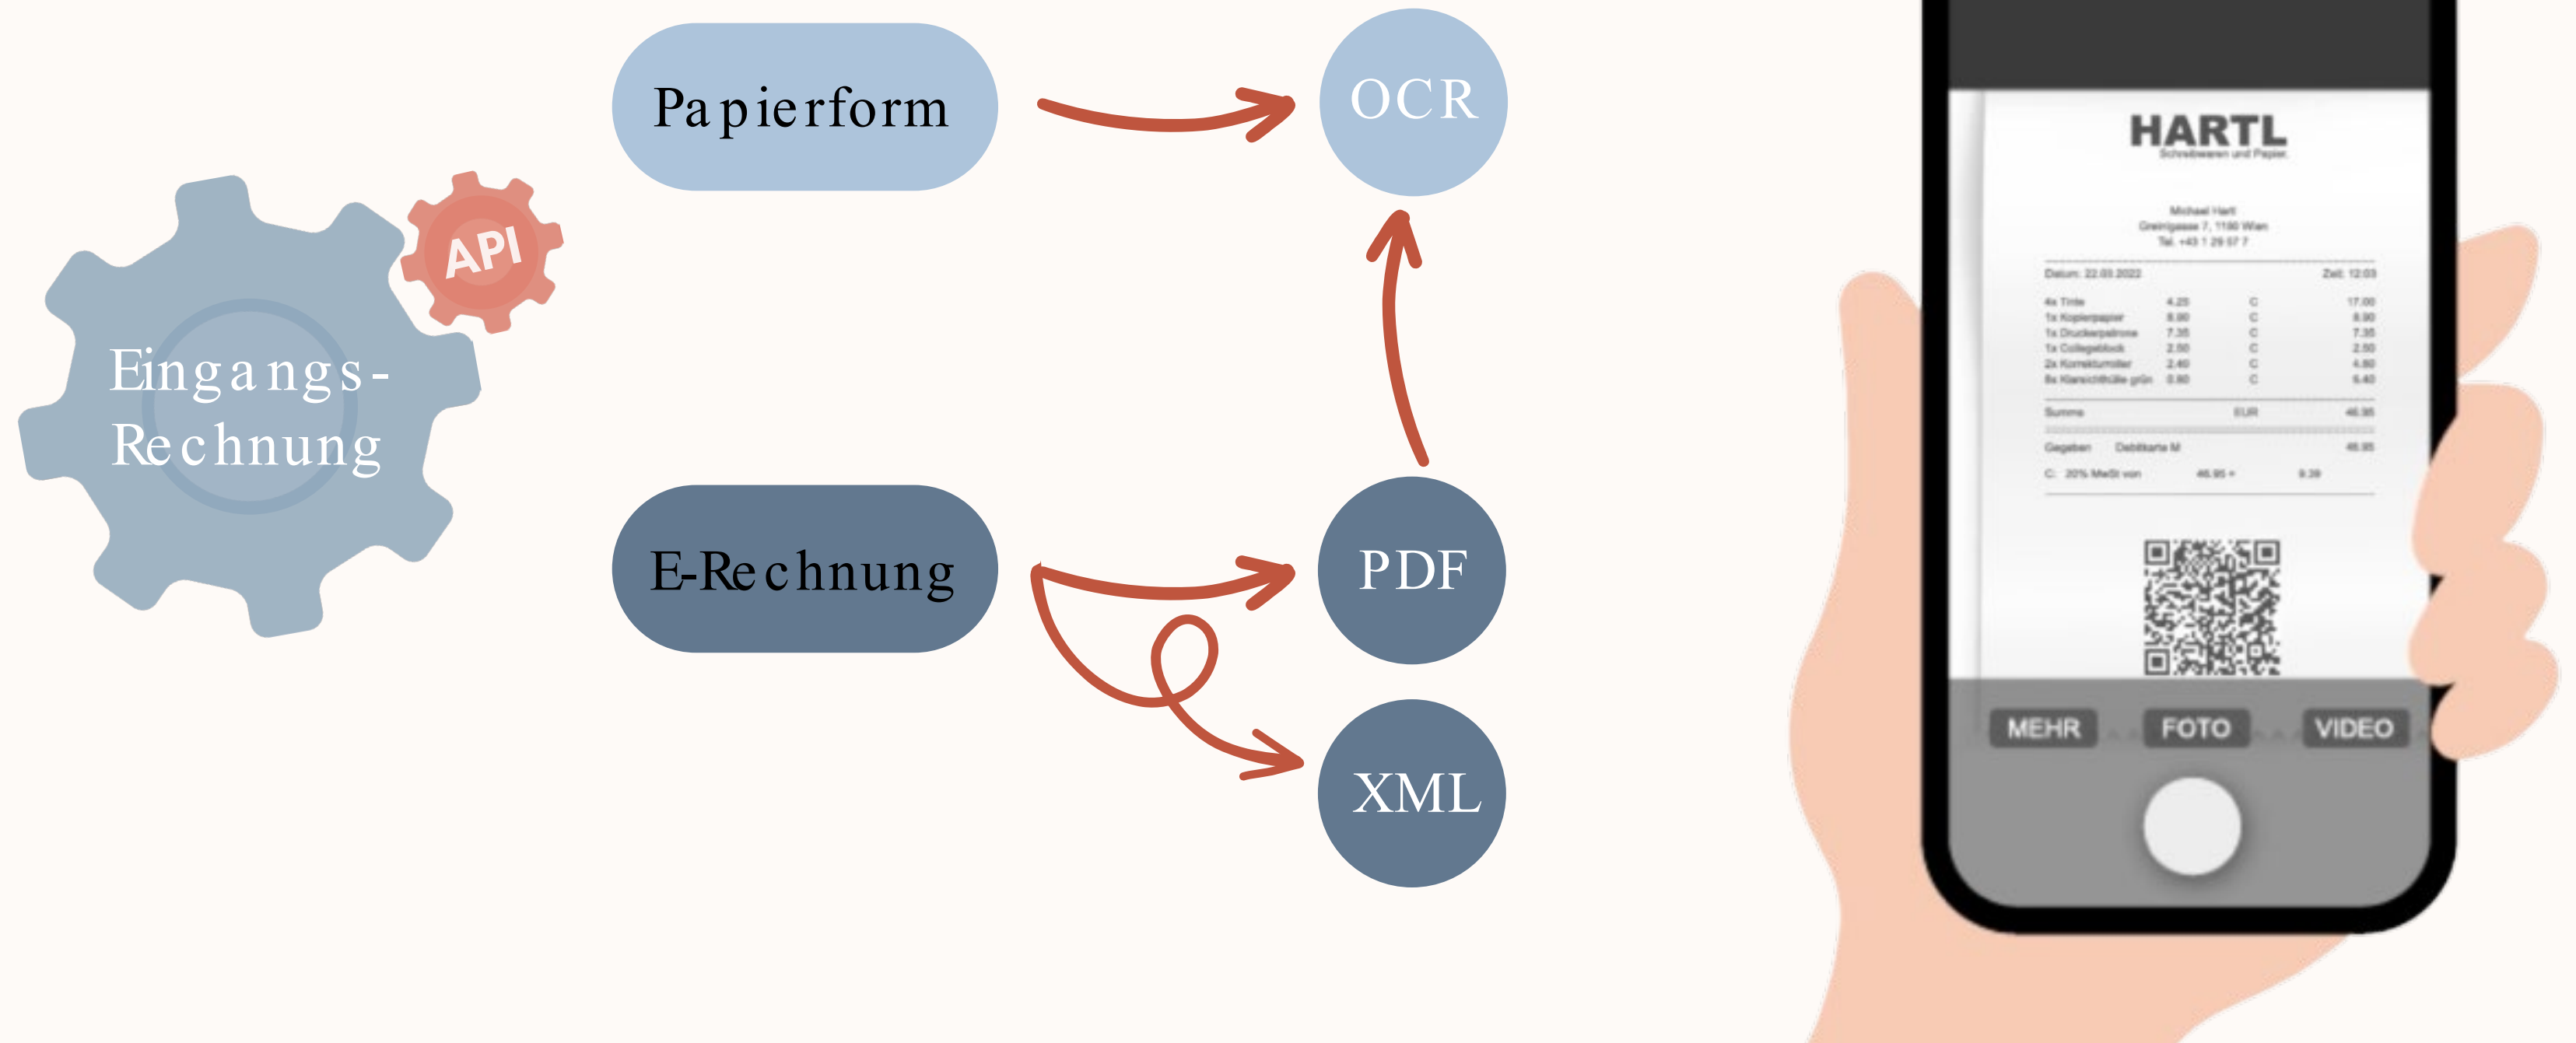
Papierform

OCR

API

Eingangs-Rechnung

E-Rechnung

PDF

XML

HARTL
Schreibwaren und Papier

Michael Hartl
Greinigasse 7, 1190 Wien
Tel. +43 1 29 07 7

Datum: 22.03.2022 Zeit: 12:03

| | | | |
|---|---|---|---|
| 4x Tinte | 4.25 | C | 17.00 |
| 1x Kopierpapier | 8.90 | C | 8.90 |
| 1x Druckerpatrone | 7.35 | C | 7.35 |
| 1x Collegeblock | 2.50 | C | 2.50 |
| 2x Korrekturroller | 2.40 | C | 4.80 |
| 8x Klarsichthülle grün | 0.80 | C | 6.40 |

Summe EUR 46.95

Gegeben Debitkarte M 46.95

C: 20% MwSt von 46.95 = 9.39

MEHR FOTO VIDEO